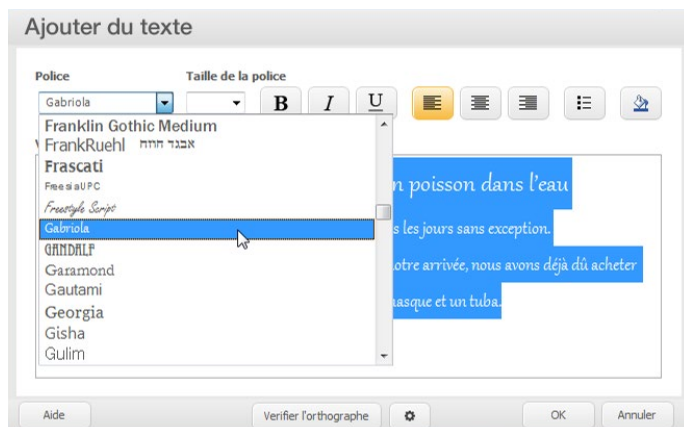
Ajouter du texte

Police
Taille de la police
Gabriola
B I U

Franklin Gothic Medium
FrankRuehl אבגד הוזח
Frascati
FreesiaUPC
Freestyle Script
Gabriola
GANDALF
Garamond
Gautami
Georgia
Gisha
Gulim

n poisson dans l'eau
s les jours sans exception.
otre arrivée, nous avons déjà dû acheter
asque et un tuba.

Aide
Verifier l'orthographe
OK
Annuler